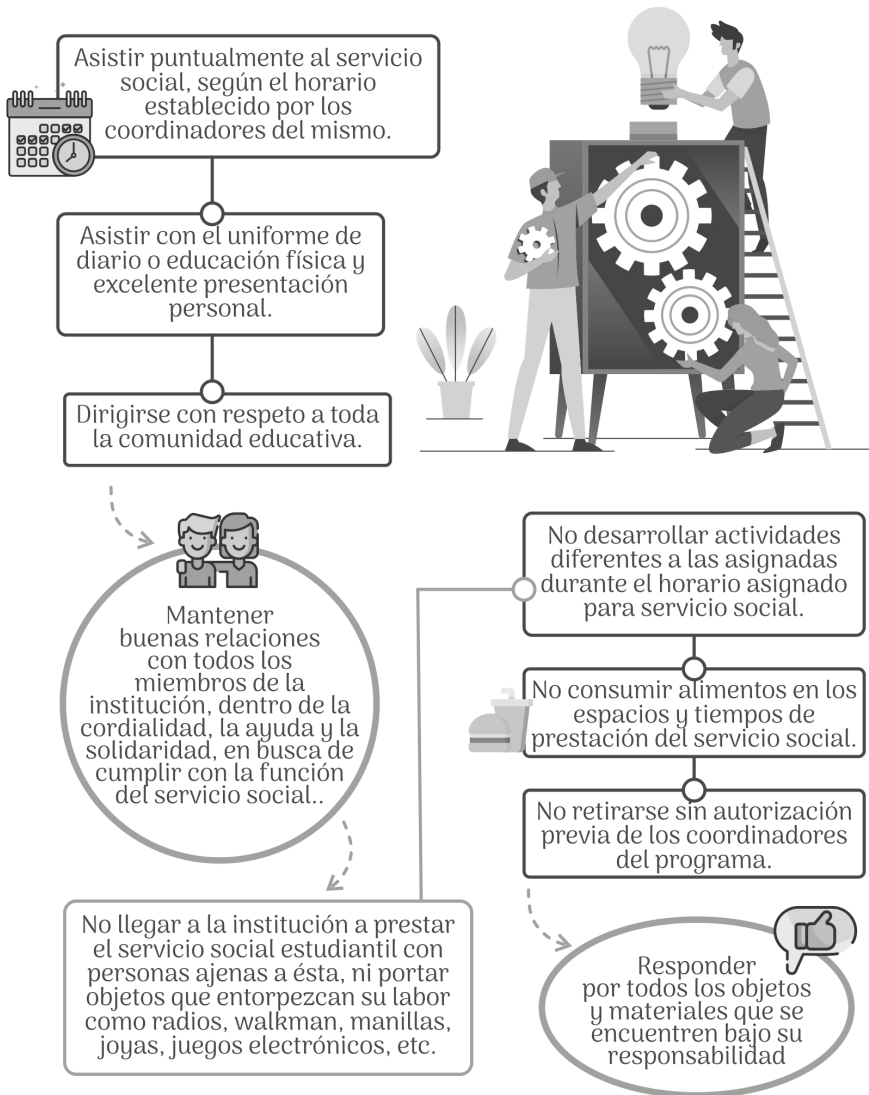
Asistir puntualmente al servicio social, según el horario establecido por los coordinadores del mismo.

Asistir con el uniforme de diario o educación física y excelente presentación personal.

Dirigirse con respeto a toda la comunidad educativa.

Mantener buenas relaciones con todos los miembros de la institución, dentro de la cordialidad, la ayuda y la solidaridad, en busca de cumplir con la función del servicio social..

No llegar a la institución a prestar el servicio social estudiantil con personas ajenas a ésta, ni portar objetos que entorpezcan su labor como radios, walkman, manillas, joyas, juegos electrónicos, etc.

No desarrollar actividades diferentes a las asignadas durante el horario asignado para servicio social.

No consumir alimentos en los espacios y tiempos de prestación del servicio social.

No retirarse sin autorización previa de los coordinadores del programa.

Responder por todos los objetos y materiales que se encuentren bajo su responsabilidad